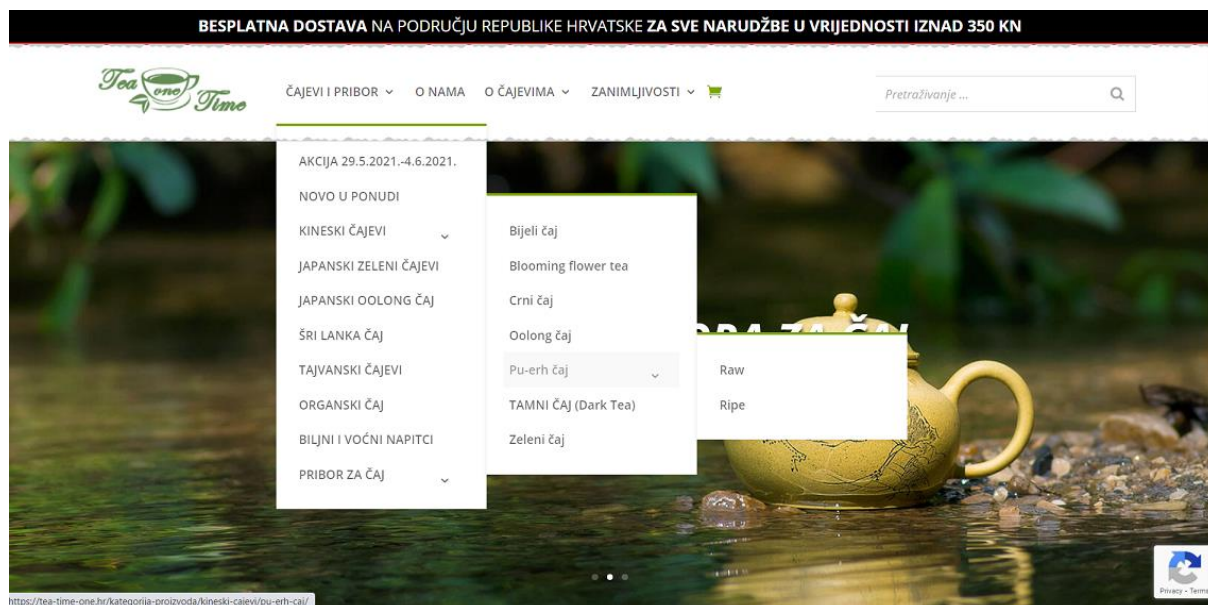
**BESPLATNA DOSTAVA** NA PODRUČJU REPUBLIKE HRVATSKE **ZA SVE NARUDŽBE U VRIJEDNOSTI IZNAD 350 KN**

Tea one Time

ČAJEVI I PRIBOR O NAMA O ČAJEVIMA ZANIMLJIVOSTI

Pretraživanje ...

AKCIJA 29.5.2021.-4.6.2021.
NOVO U PONUDI
KINESKI ČAJEVI
JAPANSKI ZELENI ČAJEVI
JAPANSKI OOLONG ČAJ
ŠRI LANKA ČAJ
TAJVANSKI ČAJEVI
ORGANSKI ČAJ
BILJNI I VOĆNI NAPITCI
PRIBOR ZA ČAJ

Bijeli čaj
Blooming flower tea
Crni čaj
Oolong čaj
Pu-erh čaj
TAMNI ČAJ (Dark Tea)
Zeleni čaj

Raw
Ripe

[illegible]

https://tea-time-one.hr/kategorija-proizvoda/kineski-cajevi/pu-erh-caj/

Privacy - Terms